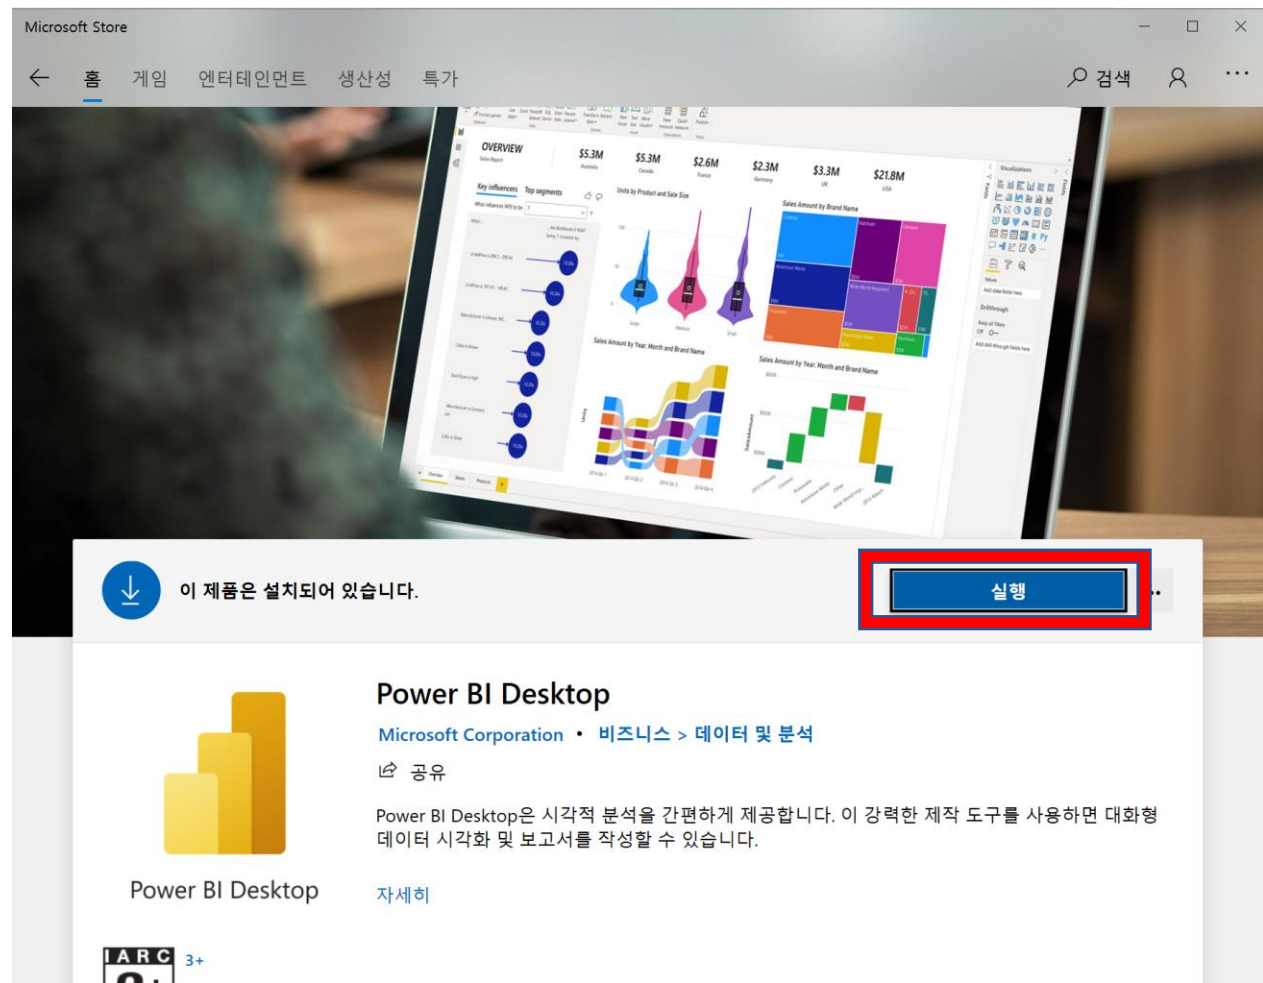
Microsoft Store

홈 게임 엔터테인먼트 생산성 특가

검색

OVERVIEW

$5.3M $5.3M $2.6M $2.3M $3.3M $21.8M

Key influencers Top segments

Units by Product and Sale Size

Sales Amount by Brand Name

Sales Amount by Year, Month and Brand Name

Sales Amount by Year, Month and Brand Name

이 제품은 설치되어 있습니다.

실행

Power BI Desktop

Microsoft Corporation • 비즈니스 > 데이터 및 분석

공유

Power BI Desktop은 시각적 분석을 간편하게 제공합니다. 이 강력한 제작 도구를 사용하면 대화형 데이터 시각화 및 보고서를 작성할 수 있습니다.

자세히

Power BI Desktop

IARC 3+